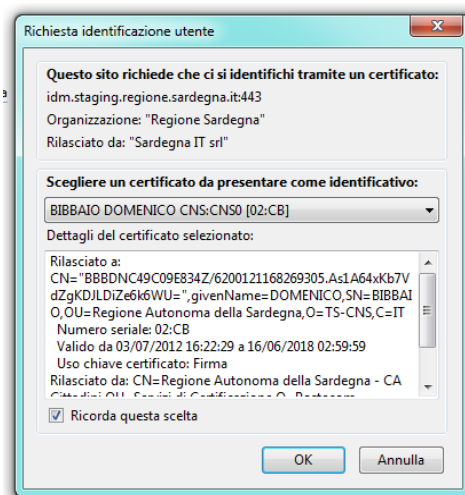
Richiesta identificazione utente

Questo sito richiede che ci si identifichi tramite un certificato:

idm.staging.regione.sardegna.it:443

Organizzazione: "Regione Sardegna"

Rilasciato da: "Sardegna IT srl"

Scegliere un certificato da presentare come identificativo:

BIBBAIO DOMENICO CNS:CNS0 [02:CB]

Dettagli del certificato selezionato:

Rilasciato a: CN="BBBDNC49C09E834Z/6200121168269305.As1A64xKb7VdZgKDJLDiZe6k6WU=",givenName=DOMENICO,SN=BIBBAIO,OU=Regione Autonoma della Sardegna,O=TS-CNS,C=IT
Numero seriale: 02:CB
Valido da 03/07/2012 16:22:29 a 16/06/2018 02:59:59
Uso chiave certificato: Firma
Rilasciato da: CN=Regione Autonoma della Sardegna - CA Cittadini,OU=Servizi di Certificazione,O=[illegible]

Ricorda questa scelta

OK

Annulla

a